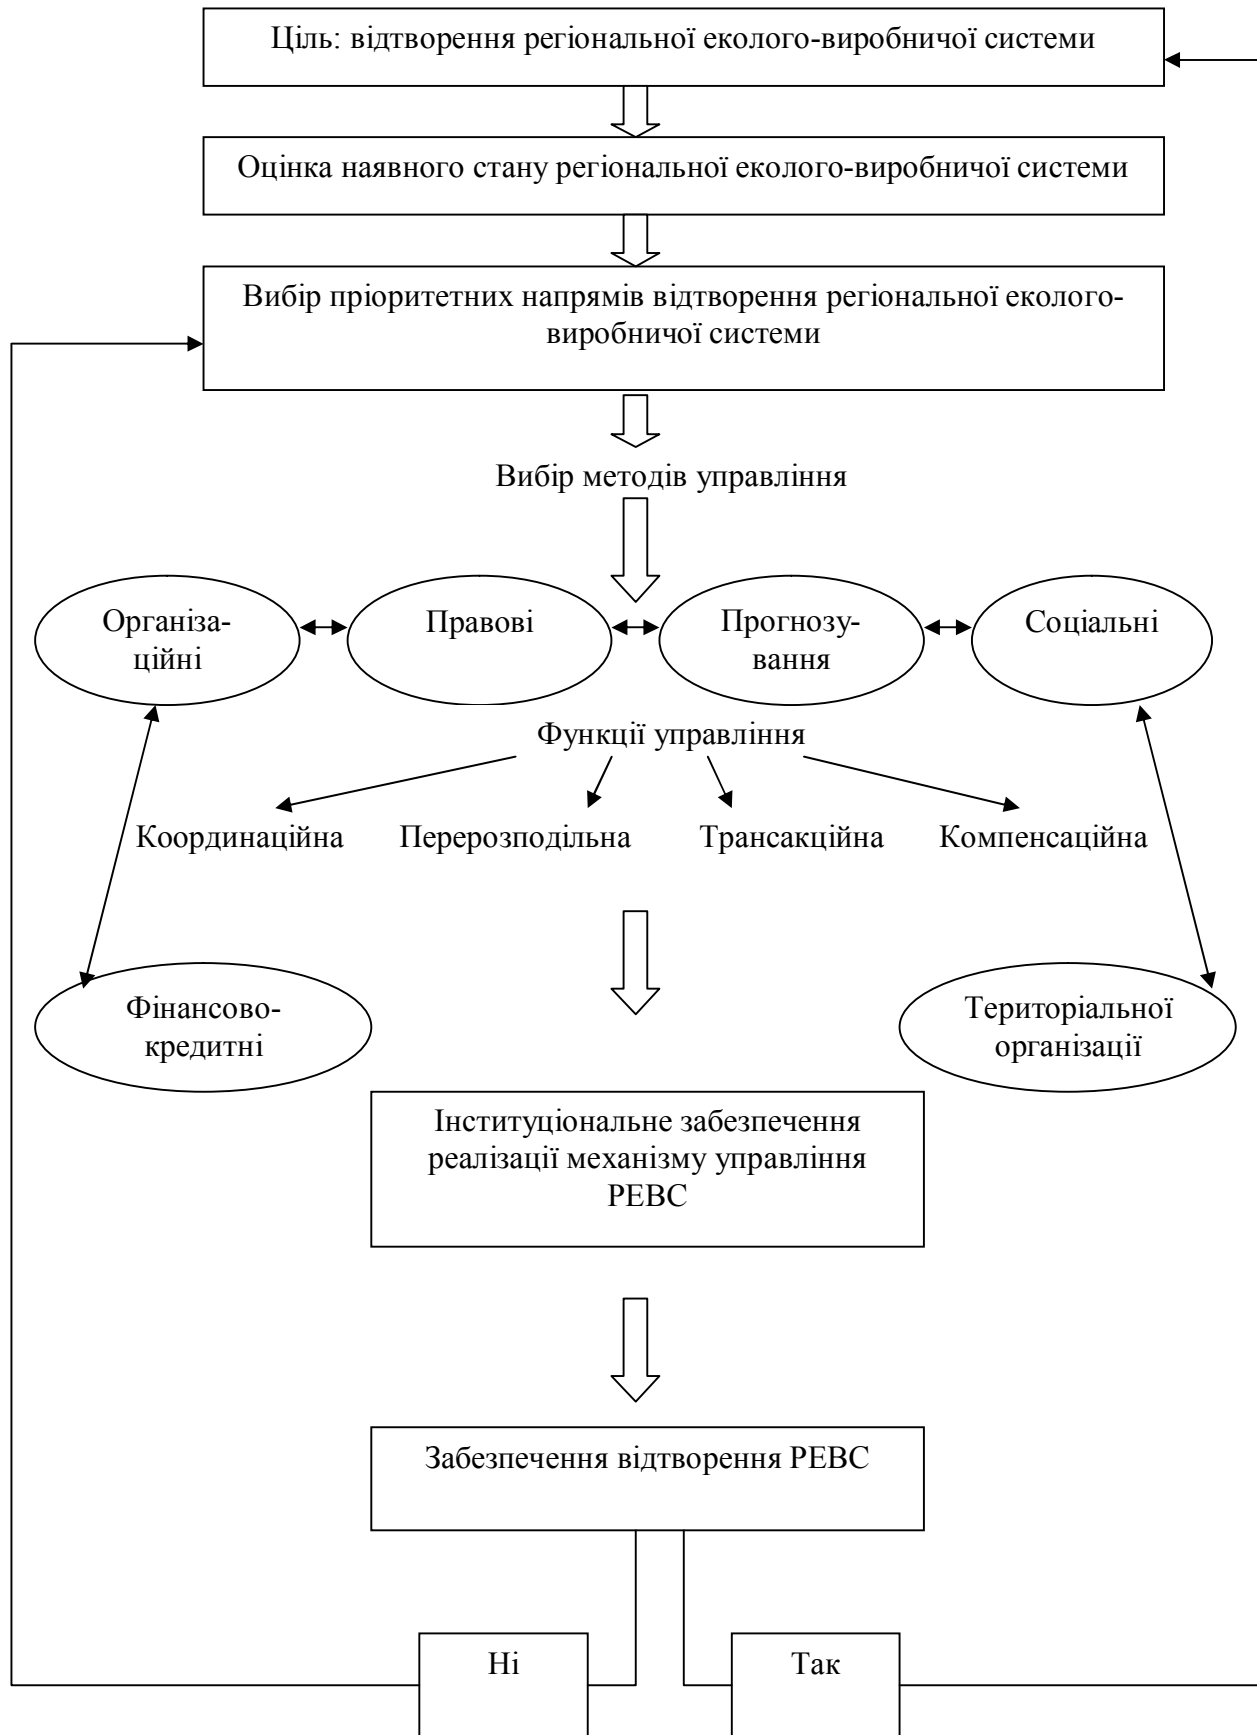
Ціль: відтворення регіональної еколого-виробничої системи

Оцінка наявного стану регіональної еколого-виробничої системи

Вибір пріоритетних напрямів відтворення регіональної еколого-виробничої системи

Вибір методів управління

Організаційні

Правові

Прогнозування

Соціальні

Функції управління

Координаційна

Перерозподільна

Трансакційна

Компенсаційна

Фінансово-кредитні

Територіальної організації

Інституціональне забезпечення реалізації механізму управління РЕВС

Забезпечення відтворення РЕВС

Ні

Так